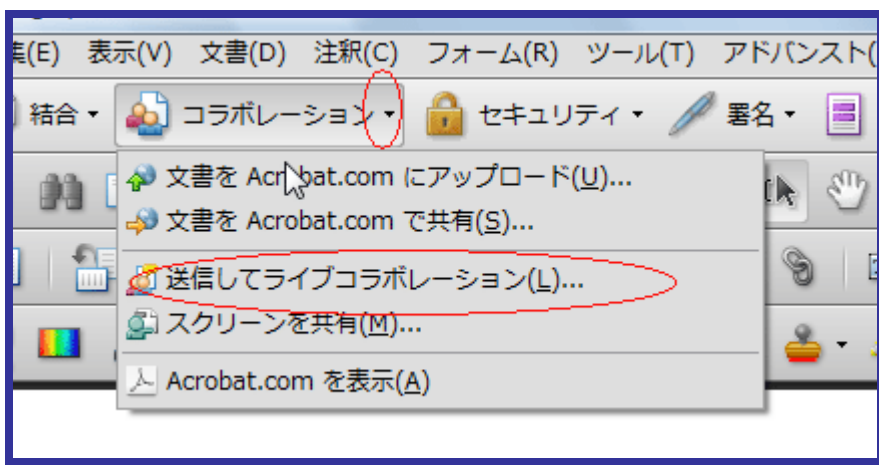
集(E) 表示(V) 文書(D) 注釈(C) フォーム(R) ツール(T) アドバンスト(

結合 ▾ コラボレーション ▾ セキュリティ ▾ 署名 ▾

文書を Acrobat.com にアップロード(U)...
文書を Acrobat.com で共有(S)...
送信してライブコラボレーション(L)...
スクリーンを共有(M)...
Acrobat.com を表示(A)